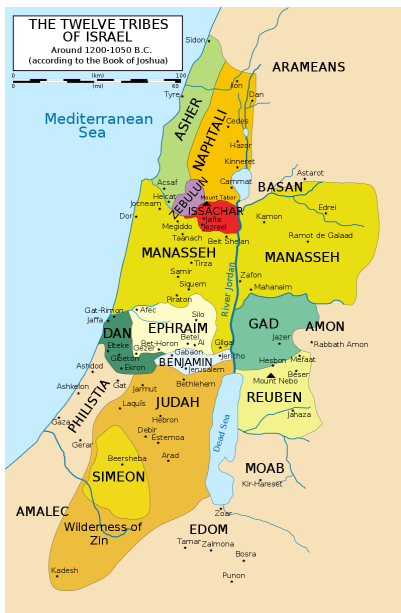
THE TWELVE TRIBES OF ISRAEL
Around 1200-1050 B.C.
(according to the Book of Joshua)

0 (km) 100
0 (mi) 60

Mediterranean Sea

Sidon
Tyre
ARAMEANS
Ijon
Dan
ASHER
NAPHTALI
Cedes
Hazor
Kinneret
Astarot
Acsaf
Cinnerot
BASAN
Helcat
ZEBULUN
Edrei
Jocneam
Mount Tabor
ISSACHAR
Dor
Jafia
Jezreel
Kamon
Megiddo
Taanach
Beit Shean
Ramot de Galaad
MANASSEH
MANASSEH
Tirza
Zafon
Samir
Mahanaim
Siquem
River Jordan
Piraton
Gat-Rimon
Afec
Silo
GAD
AMON
Jaffa
EPHRAIM
Betel
Jazer
DAN
Eltekē
Bet-Horon
Ai
Gilgal
Rabbath Amon
Gezer
Gabaon
Jericho
Gibbeton
BENJAMIN
Hesbon
Mefaat
Ekron
Jerusalem
Ashdod
Beser
Mount Nebo
Gat
Bethlehem
Ashkelon
Jarmut
REUBEN
PHILISTIA
Laquis
JUDAH
Jahaza
Gaza
Hebron
Debir
Dead Sea
Gerar
Estemoa
Arad
MOAB
Beersheba
Kir-Hareset
SIMEON
AMALEC
Wilderness of Zin
Zoar
EDOM
Tamar
Zalmona
Bosra
Kadesh
Punon